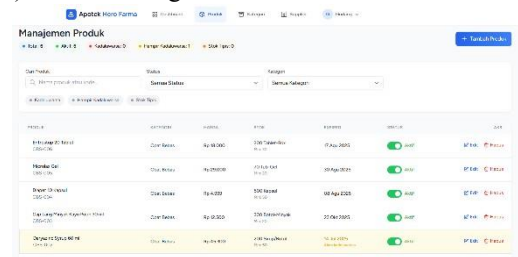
Apotek Horo Farma

Manajemen Produk

• Total: 6 • Aktif: 6 • Kadaluwarsa: 0 • Hampir Kadaluwarsa: 1 • Stok Tipis: 0

+ Tambah Produk

Cari Produk

Cari nama produk atau kode...

Status

Semua Status

Kategori

Semua Kategori

Kadaluwarsa • Hampir Kadaluwarsa • Stok Tipis

| PRODUK | KATEGORI | HARGA | STOK | EXPIRED | STATUS | AKSI |
|---|---|---|---|---|---|---|
| Imboost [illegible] | Obat Bebas | Rp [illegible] | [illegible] | 17 Agu 2025 | Aktif | Edit Hapus |
| Mixagrip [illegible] | Obat Bebas | Rp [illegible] | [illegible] | 30 Agu 2025 | Aktif | Edit Hapus |
| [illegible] | Obat Bebas | Rp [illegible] | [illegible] | 08 Agu 2025 | Aktif | Edit Hapus |
| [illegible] | Obat Bebas | Rp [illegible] | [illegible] | 20 Okt 2025 | Aktif | Edit Hapus |
| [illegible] Sirup 60 ml | Obat Bebas | Rp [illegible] | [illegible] | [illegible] 2025 | Aktif | Edit Hapus |